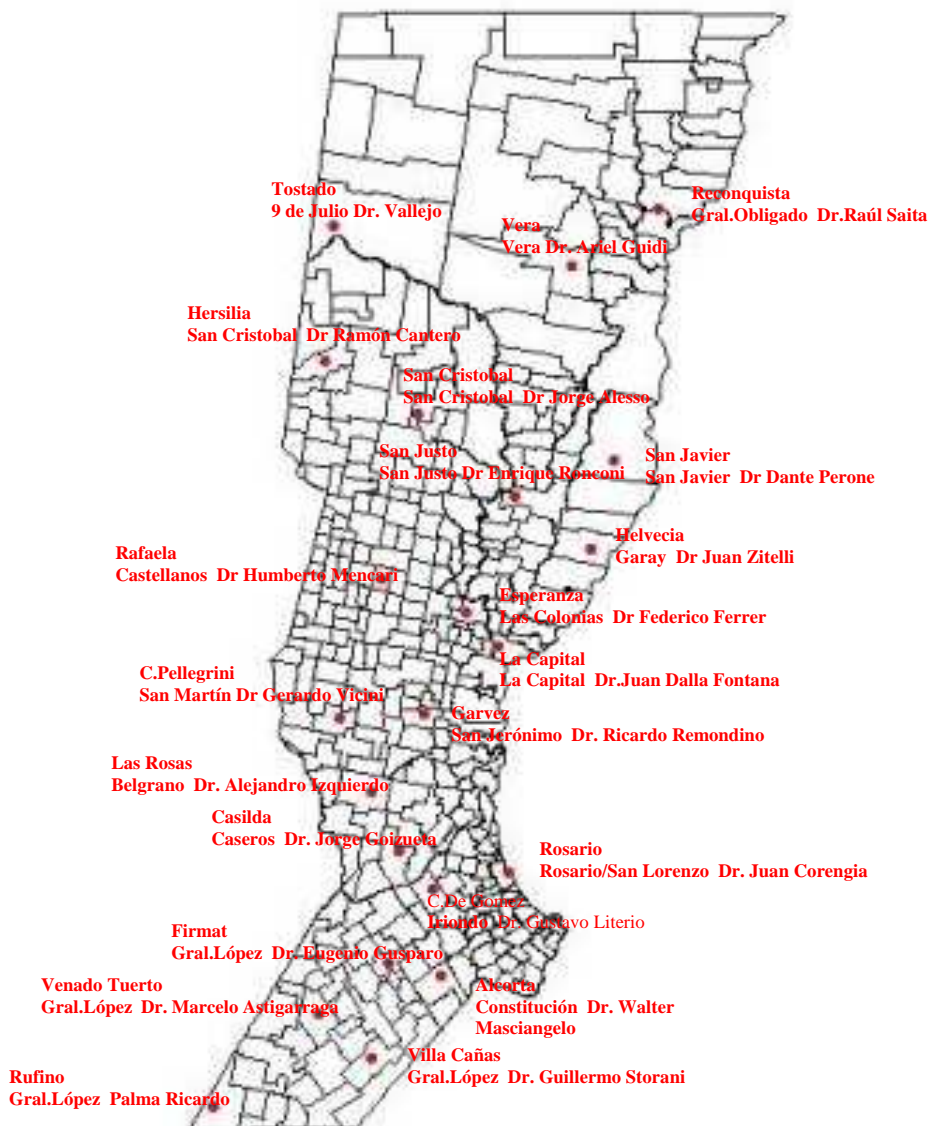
Tostado
9 de Julio Dr. Vallejo

Reconquista
Gral.Obligado Dr.Raúl Saita

Vera
Vera Dr. Ariel Guidi

Hersilia
San Cristobal Dr Ramón Cantero

San Cristobal
San Cristobal Dr Jorge Alesso

San Justo
San Justo Dr Enrique Ronconi

San Javier
San Javier Dr Dante Perone

Helvecia
Garay Dr Juan Zitelli

Rafaela
Castellanos Dr Humberto Mencari

Esperanza
Las Colonias Dr Federico Ferrer

La Capital
La Capital Dr.Juan Dalla Fontana

C.Pellegrini
San Martín Dr Gerardo Vicini

Garvez
San Jerónimo Dr. Ricardo Remondino

Las Rosas
Belgrano Dr. Alejandro Izquierdo

Casilda
Caseros Dr. Jorge Goizueta

Rosario
Rosario/San Lorenzo Dr. Juan Corengia

C.De Gomez
Iriondo Dr Gustavo Literio

Firmat
Gral.López Dr. Eugenio Gusparo

Venado Tuerto
Gral.López Dr. Marcelo Astigarraga

Alcorta
Constitución Dr. Walter Masciangelo

Villa Cañas
Gral.López Dr. Guillermo Storani

Rufino
Gral.López Palma Ricardo